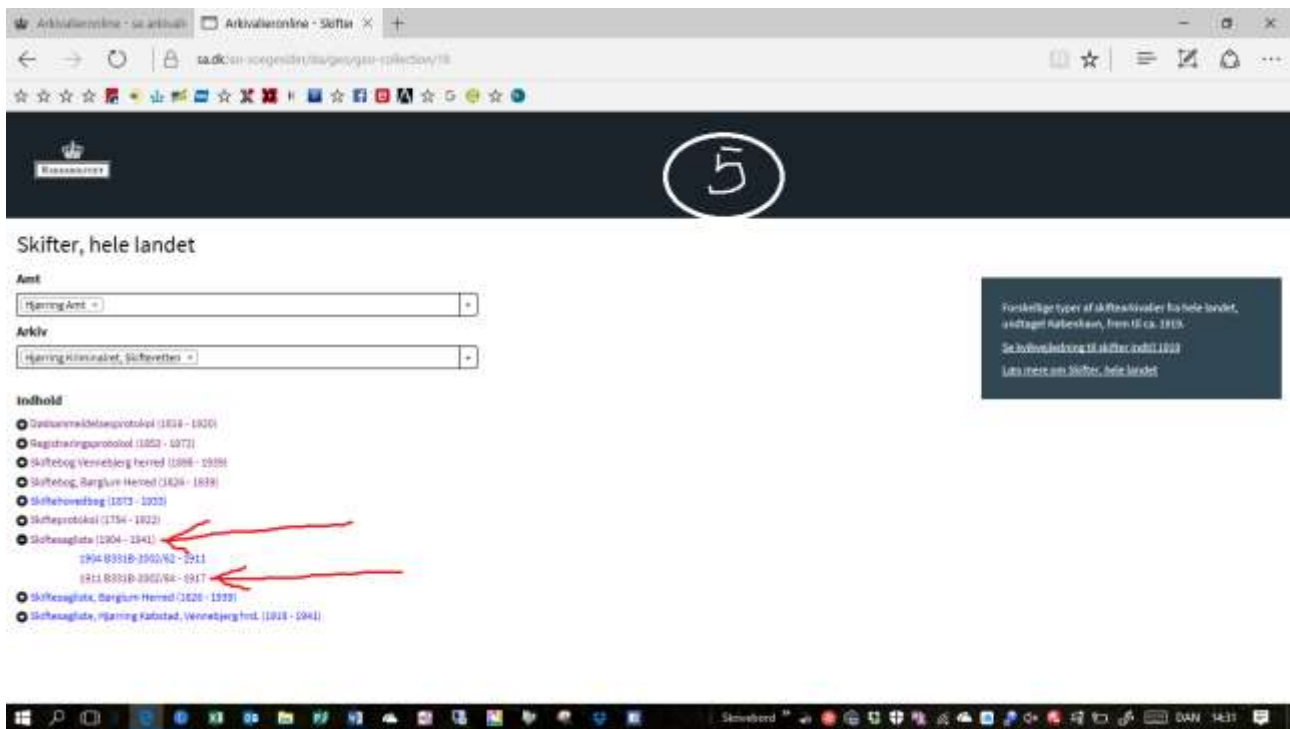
Arkivalieronline - sa arkivalieronline | Arkivalieronline - Skifter

sa.dk/ao-soegesiden/da/geo/geo-collection/18

5

Skifter, hele landet

Amt

Hjørring Amt ×

Arkiv

Hjørring Kriminalret, Skifteretten ×

Indhold

Dødsanmeldelsesprotokol (1818 - 1920)

Registreringsprotokol (1852 - 1872)

Skiftebog Vennebjerg herred (1866 - 1939)

Skiftebog, Børglum Herred (1826 - 1839)

Skiftehovedbog (1873 - 1933)

Skifteprotokol (1754 - 1822)

Skiftesagliste (1904 - 1941)

1904 B331B-2002/92 - 1911

1911 B331B-2002/94 - 1917

Skiftesagliste, Børglum Herred (1826 - 1939)

Skiftesagliste, Hjørring Købstad, Vennebjerg hrd. (1918 - 1941)

Forskellige typer af skiftearkivalier fra hele landet, undtaget København, frem til ca. 1919.

Se kvikvejledning til skifter indtil 1919

Læs mere om Skifter, hele landet

DAN 14:31